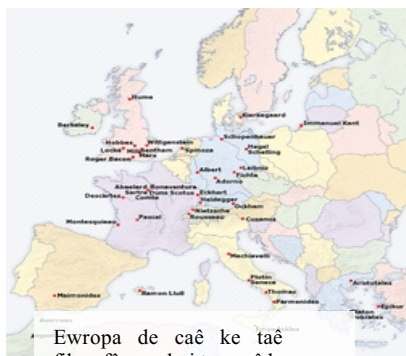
Hume
Kierkegaard
Berkeley
Immanuel Kant
Schopenhauer
Hobbes
Wittgenstein
Hegel
Locke
Mill
Bentham
Spinoza
Schelling
Roger Bacon
Marx
Leibniz
Albert
Fichte
Adorno
Abelard
Bonaventura
Sartre
Duns Scotus
Eckhart
Descartes
Comte
Heidegger
Ockham
Montesquieu
Pascal
Nietzsche
Rousseau
Cusanus
Machiavelli
Plotin
Seneca
Aristoteles
Thomas
Parmenides
Maimonides
Ramon Llull
Epikur
Platon
Ewropa de caê ke taê filosfî
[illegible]